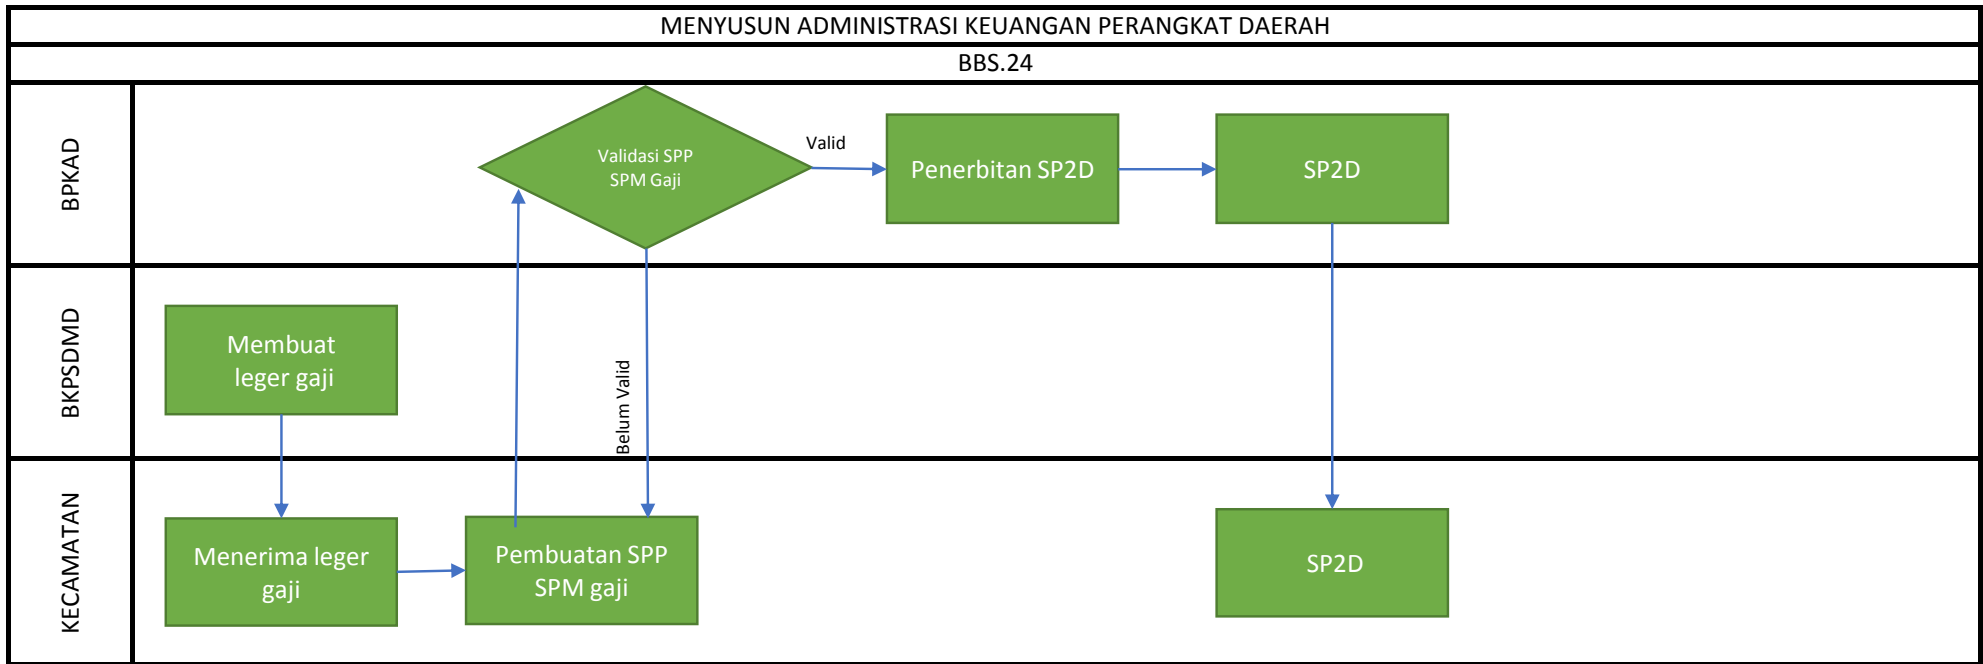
MENYUSUN ADMINISTRASI KEUANGAN PERANGKAT DAERAH

BBS.24

BPKAD

Validasi SPP SPM Gaji

Valid

Penerbitan SP2D

SP2D

BKPSDMD

Membuat leger gaji

Belum Valid

KECAMATAN

Menerima leger gaji

Pembuatan SPP SPM gaji

SP2D